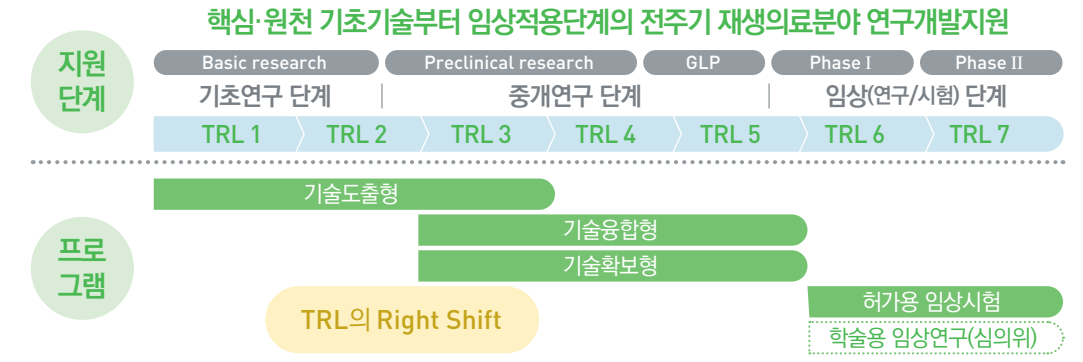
핵심·원천 기초기술부터 임상적용단계의 전주기 재생의료분야 연구개발지원

지원 단계

Basic research | Preclinical research | GLP | Phase I | Phase II

기초연구 단계 | 중개연구 단계 | 임상(연구/시험) 단계

TRL 1 | TRL 2 | TRL 3 | TRL 4 | TRL 5 | TRL 6 | TRL 7

프로그램

기술도출형

기술융합형

기술확보형

허가용 임상시험

TRL의 Right Shift

학술용 임상연구(심의위)